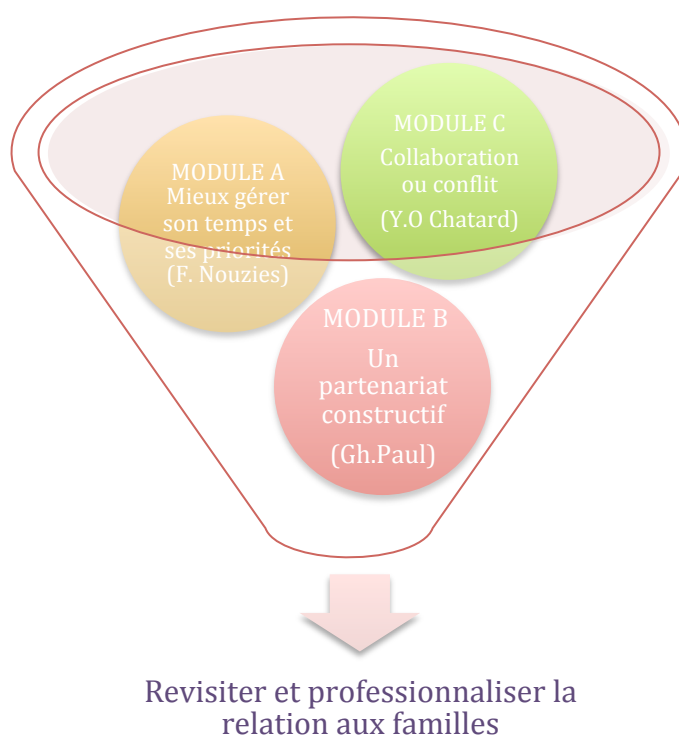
MODULE A
Mieux gérer son temps et ses priorités
(F. Nouzies)

MODULE C
Collaboration ou conflit
(Y.O Chatard)

MODULE B
Un partenariat constructif
(Gh.Paul)

Revisiter et professionnaliser la relation aux familles